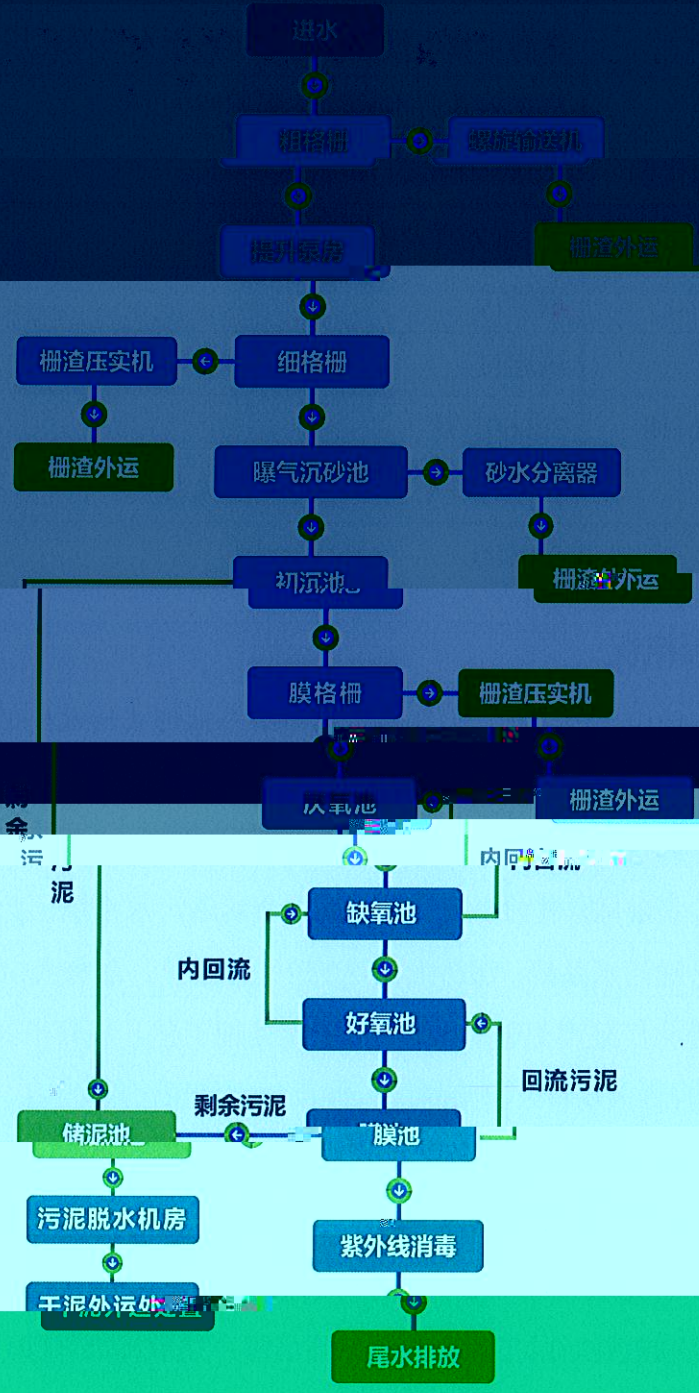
进水

粗格栅

螺旋输送机

提升泵房

栅渣外运

栅渣压实机

细格栅

栅渣外运

曝气沉砂池

砂水分离器

栅渣外运

初沉池

膜格栅

栅渣压实机

厌氧池

栅渣外运

剩余污泥

内回流

缺氧池

内回流

好氧池

回流污泥

剩余污泥

储泥池

膜池

污泥脱水机房

紫外线消毒

干泥外运处置

尾水排放